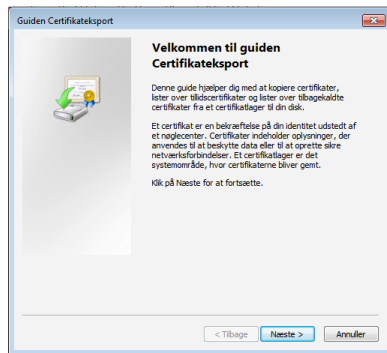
Guiden Certifikateksport

Velkommen til guiden Certifikateksport

Denne guide hjælper dig med at kopiere certifikater, lister over tillidscertifikater og lister over tilbagekaldte certifikater fra et certifikatlager til din disk.

Et certifikat er en bekræftelse på din identitet udstedt af et nøglecenter. Certifikater indeholder oplysninger, der anvendes til at beskytte data eller til at oprette sikre netværksforbindelser. Et certifikatlager er det systemområde, hvor certifikaterne bliver gemt.

Klik på Næste for at fortsætte.

< Tilbage
Næste >
Annuller